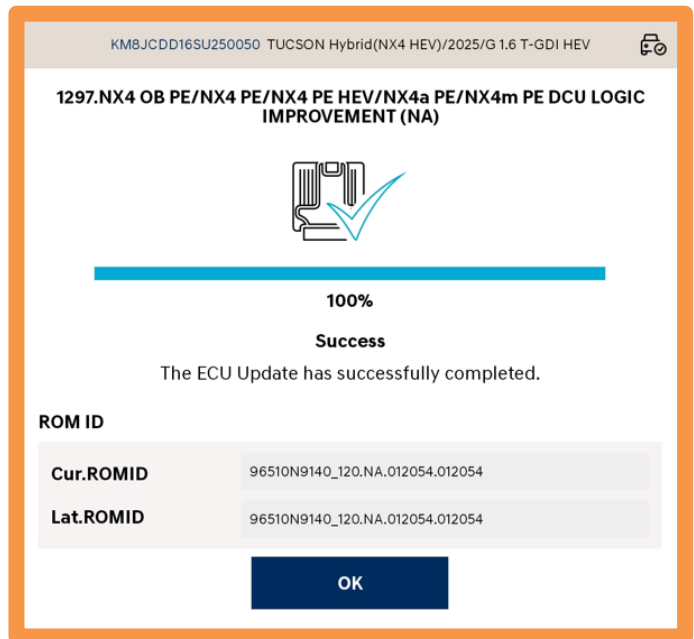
KM8JCDD16SU250050 TUCSON Hybrid(NX4 HEV)/2025/G 1.6 T-GDI HEV

1297.NX4 OB PE/NX4 PE/NX4 PE HEV/NX4a PE/NX4m PE DCU LOGIC IMPROVEMENT (NA)

100%

Success

The ECU Update has successfully completed.

ROM ID

| | |
|---|---|
| Cur.ROMID | 96510N9140_120.NA.012054.012054 |
| Lat.ROMID | 96510N9140_120.NA.012054.012054 |

OK